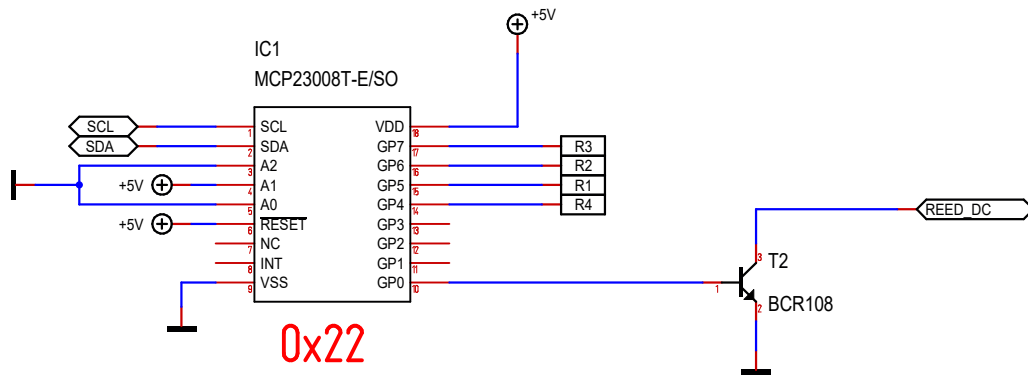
+5V

IC1
MCP23008T-E/SO

SCL
SDA

+5V
+5V

| 1 | SCL | VDD | 18 |
|---|---|---|---|
| 2 | SDA | GP7 | 17 |
| 3 | A2 | GP6 | 16 |
| 4 | A1 | GP5 | 15 |
| 5 | A0 | GP4 | 14 |
| 6 | RESET | GP3 | 13 |
| 7 | NC | GP2 | 12 |
| 8 | INT | GP1 | 11 |
| 9 | VSS | GP0 | 10 |

R3
R2
R1
R4

REED_DC

3
T2
1
BCR108
2

0x22